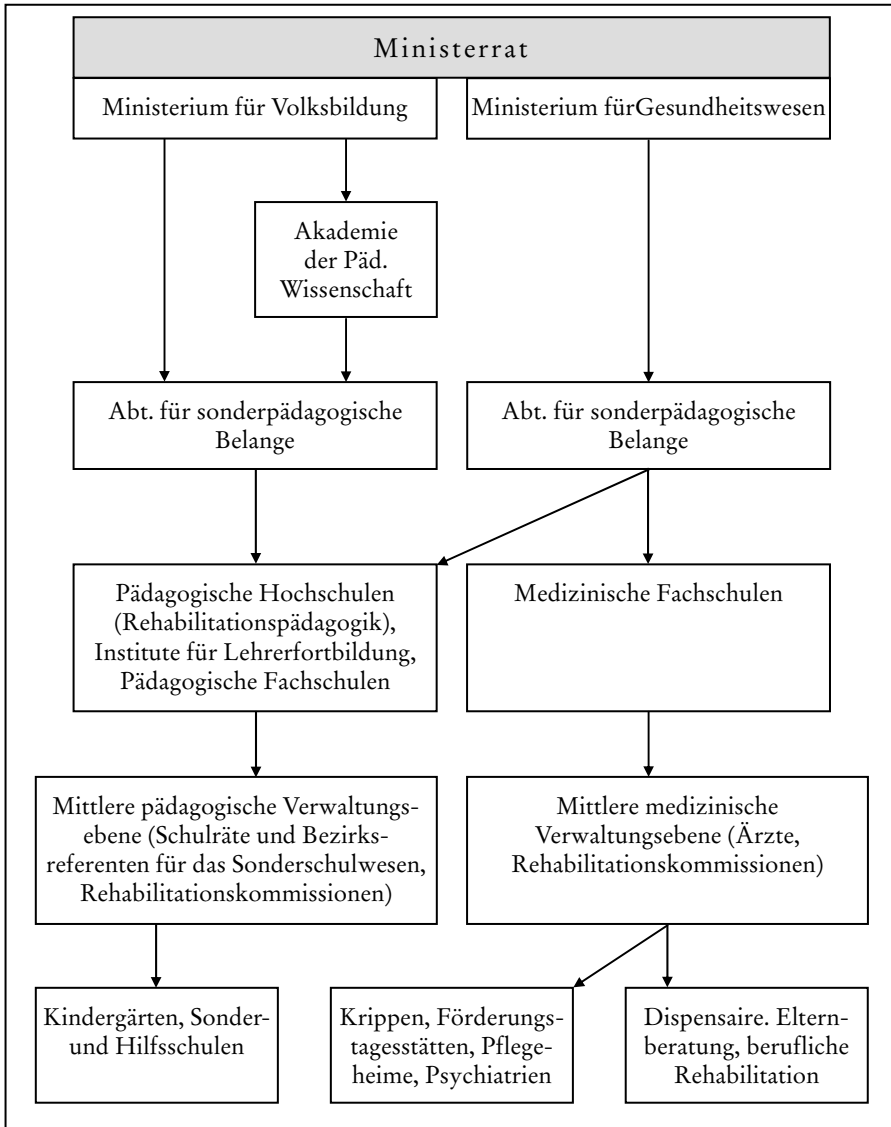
Ministerrat

Ministerium für Volksbildung

Ministerium fürGesundheitswesen

Akademie der Päd. Wissenschaft

Abt. für sonderpädagogische Belange

Abt. für sonderpädagogische Belange

Pädagogische Hochschulen (Rehabilitationspädagogik), Institute für Lehrerfortbildung, Pädagogische Fachschulen

Medizinische Fachschulen

Mittlere pädagogische Verwaltungsebene (Schulräte und Bezirksreferenten für das Sonderschulwesen, Rehabilitationskommissionen)

Mittlere medizinische Verwaltungsebene (Ärzte, Rehabilitationskommissionen)

Kindergärten, Sonder- und Hilfsschulen

Krippen, Förderungstagesstätten, Pflegeheime, Psychiatrien

Dispensaire. Elternberatung, berufliche Rehabilitation